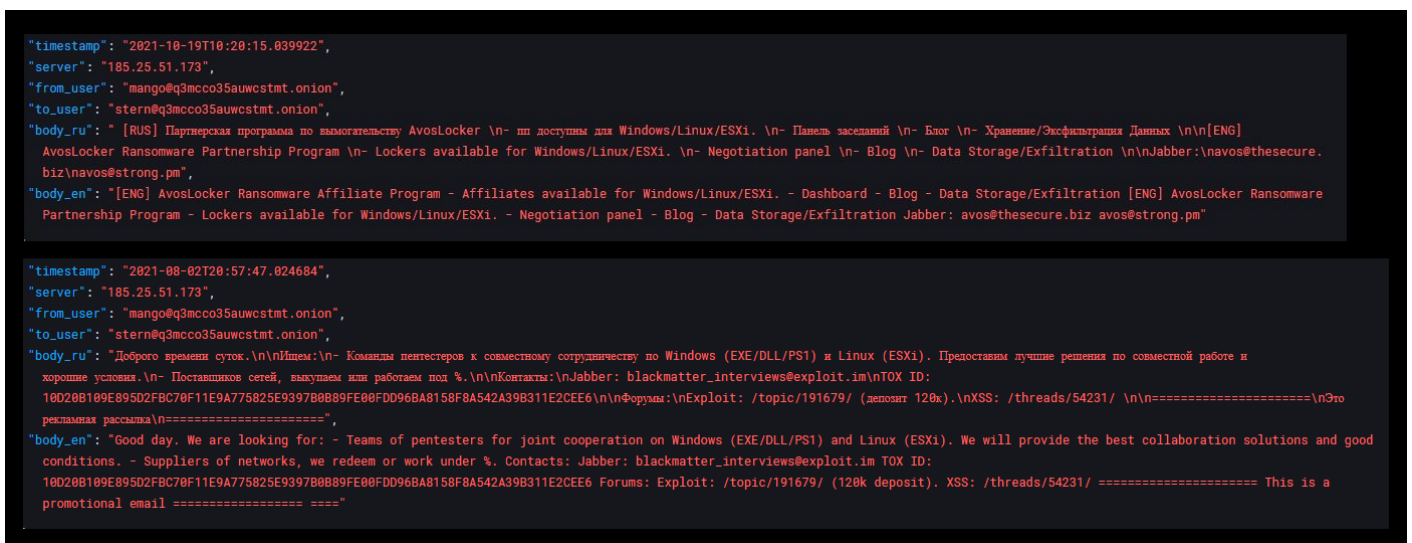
"timestamp": "2021-10-19T10:20:15.039922",
"server": "185.25.51.173",
"from_user": "mango@q3mcco35auwcstmt.onion",
"to_user": "stern@q3mcco35auwcstmt.onion",
"body_ru": " [RUS] Партнерская программа по вымогательству AvosLocker \n- пп доступны для Windows/Linux/ESXi. \n- Панель заседаний \n- Блог \n- Хранение/Эксфильтрация Данных \n\n[ENG] AvosLocker Ransomware Partnership Program \n- Lockers available for Windows/Linux/ESXi. \n- Negotiation panel \n- Blog \n- Data Storage/Exfiltration \n\nJabber:\navos@thesecure.biz\navos@strong.pm",
"body_en": "[ENG] AvosLocker Ransomware Affiliate Program - Affiliates available for Windows/Linux/ESXi. - Dashboard - Blog - Data Storage/Exfiltration [ENG] AvosLocker Ransomware Partnership Program - Lockers available for Windows/Linux/ESXi. - Negotiation panel - Blog - Data Storage/Exfiltration Jabber: avos@thesecure.biz avos@strong.pm"

"timestamp": "2021-08-02T20:57:47.024684",
"server": "185.25.51.173",
"from_user": "mango@q3mcco35auwcstmt.onion",
"to_user": "stern@q3mcco35auwcstmt.onion",
"body_ru": "Доброго времени суток.\n\nИщем:\n- Команды пентестеров к совместному сотрудничеству по Windows (EXE/DLL/PS1) и Linux (ESXi). Предоставим лучшие решения по совместной работе и хорошие условия.\n- Поставщиков сетей, выкупаем или работаем под %.\n\nКонтакты:\nJabber: blackmatter_interviews@exploit.im\nTOX ID: 10D20B109E895D2FBC70F11E9A775825E9397B0B89FE00FDD96BA8158F8A542A39B311E2CEE6\n\nФорумы:\nExploit: /topic/191679/ (депозит 120к).\nXSS: /threads/54231/ \n\n=====================\nЭто рекламная рассылка\n=====================",
"body_en": "Good day. We are looking for: - Teams of pentesters for joint cooperation on Windows (EXE/DLL/PS1) and Linux (ESXi). We will provide the best collaboration solutions and good conditions. - Suppliers of networks, we redeem or work under %. Contacts: Jabber: blackmatter_interviews@exploit.im TOX ID: 10D20B109E895D2FBC70F11E9A775825E9397B0B89FE00FDD96BA8158F8A542A39B311E2CEE6 Forums: Exploit: /topic/191679/ (120k deposit). XSS: /threads/54231/ ====================== This is a promotional email ================== ===="